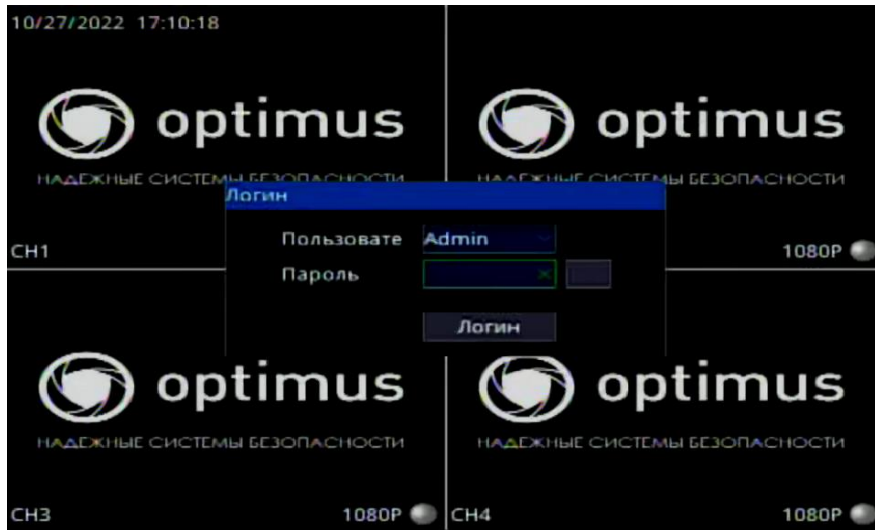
10/27/2022 17:10:18

optimus
НАДЕЖНЫЕ СИСТЕМЫ БЕЗОПАСНОСТИ

CH1

optimus
НАДЕЖНЫЕ СИСТЕМЫ БЕЗОПАСНОСТИ

1080P

Логин

Пользовате Admin

Пароль

Логин

optimus
НАДЕЖНЫЕ СИСТЕМЫ БЕЗОПАСНОСТИ

CH3 1080P

optimus
НАДЕЖНЫЕ СИСТЕМЫ БЕЗОПАСНОСТИ

CH4 1080P